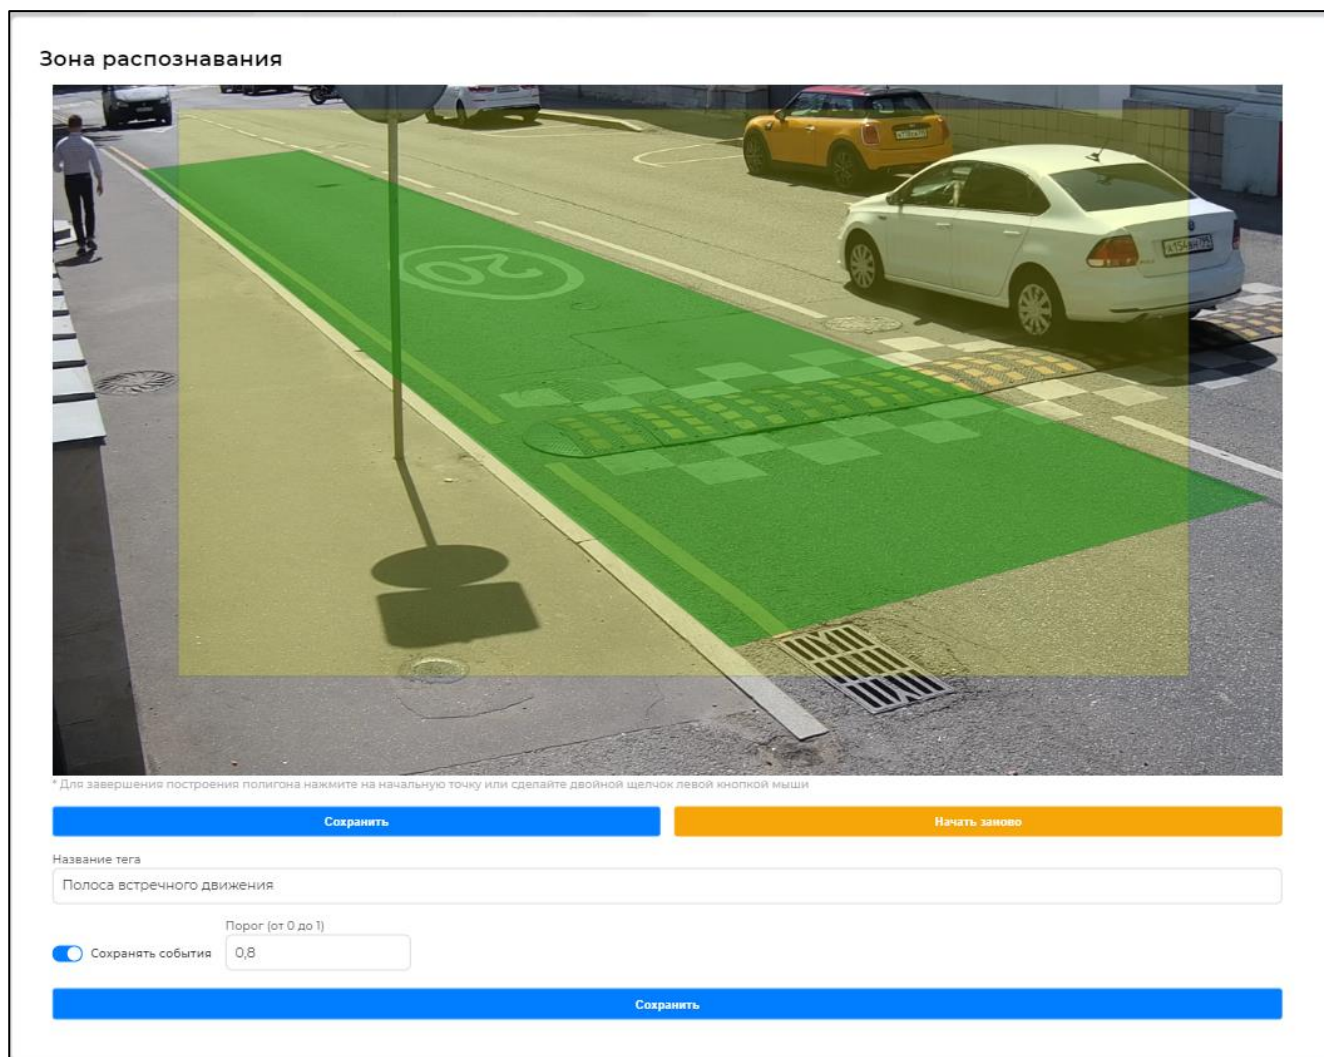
Зона распознавания

20

* Для завершения построения полигона нажмите на начальную точку или сделайте двойной щелчок левой кнопкой мыши

Сохранить

Начать заново

Название тега

Полоса встречного движения

Порог (от 0 до 1)

Сохранять события

0,8

Сохранить